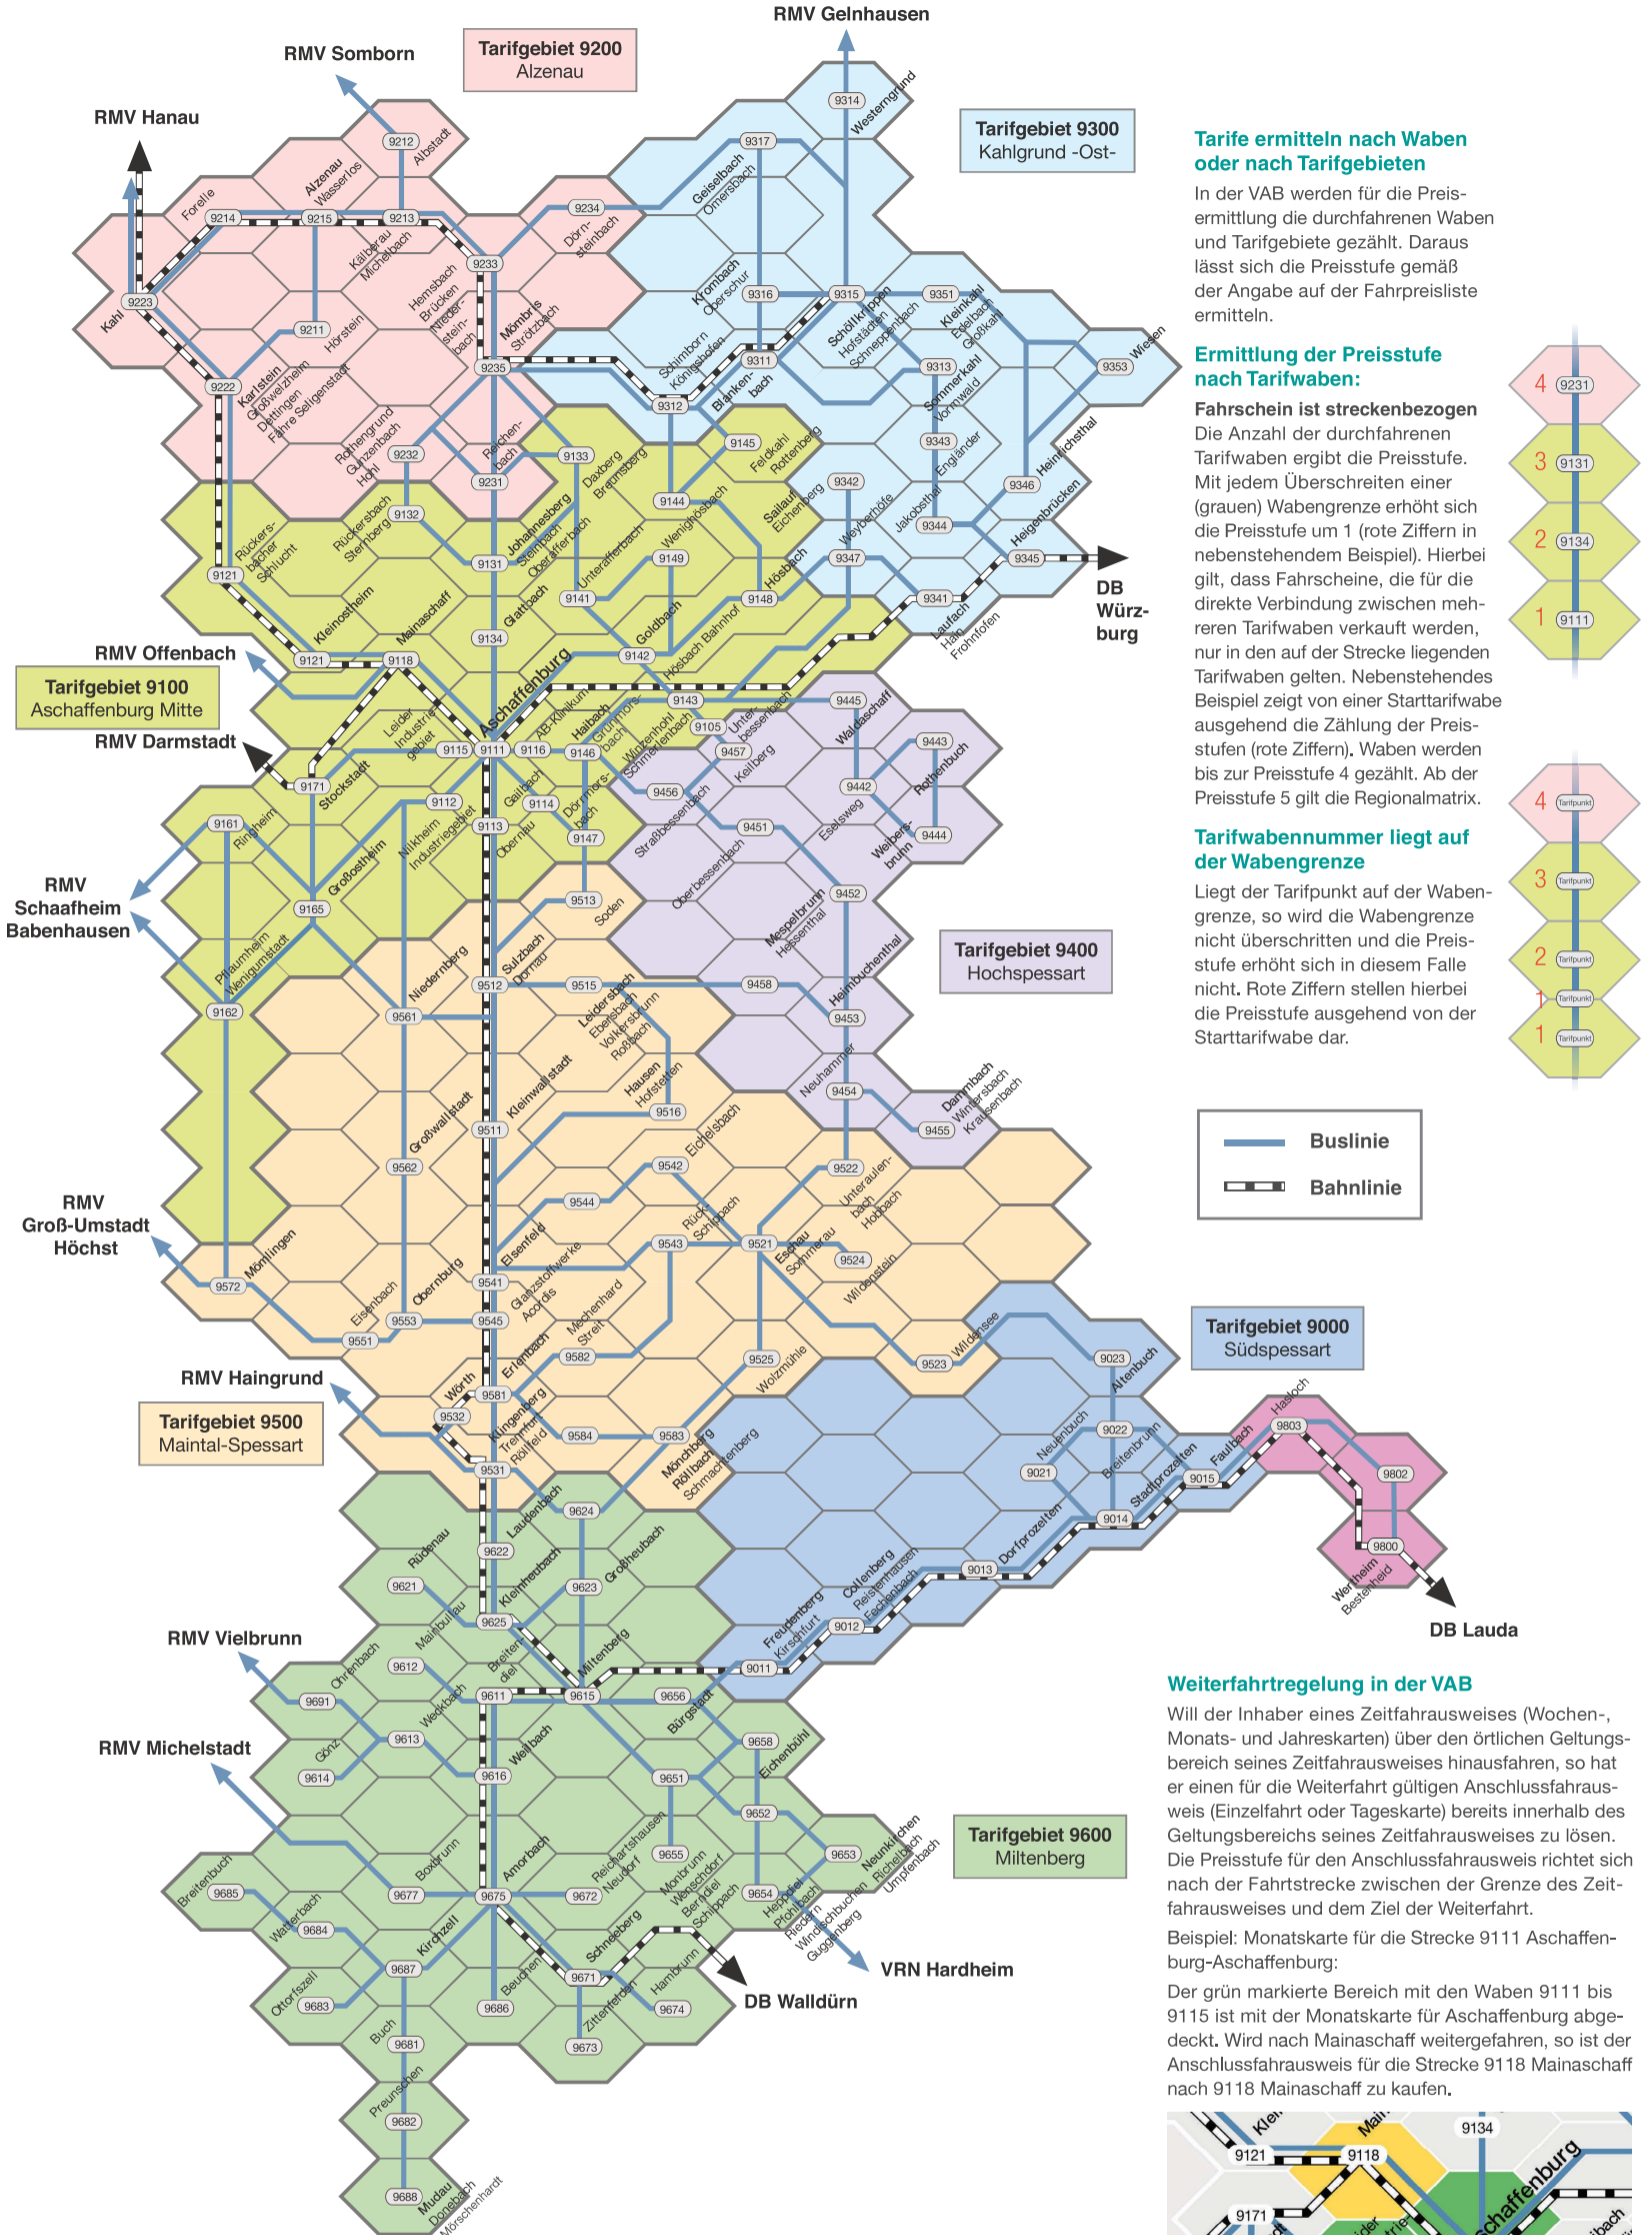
Tarifgebiet 9200
Alzenau

Tarifgebiet 9300
Kahlgrund -Ost-

Tarifgebiet 9100
Aschaffenburg Mitte

Tarifgebiet 9400
Hochspessart

Tarifgebiet 9500
Maintal-Spessart

Tarifgebiet 9000
Südspessart

Tarifgebiet 9600
Miltenberg

RMV Gelnhausen
RMV Somborn
RMV Hanau
RMV Offenbach
RMV Darmstadt
RMV Schaafheim Babenhausen
RMV Groß-Umstadt Höchst
RMV Haingrund
RMV Vielbrunn
RMV Michelstadt
VRN Hardheim
DB Walldürn
DB Lauda
DB Würzburg

Tarife ermitteln nach Waben oder nach Tarifgebieten

In der VAB werden für die Preisermittlung die durchfahrenen Waben und Tarifgebiete gezählt. Daraus lässt sich die Preisstufe gemäß der Angabe auf der Fahrpreisliste ermitteln.

Ermittlung der Preisstufe nach Tarifwaben:

Fahrschein ist streckenbezogen
Die Anzahl der durchfahrenen Tarifwaben ergibt die Preisstufe. Mit jedem Überschreiten einer (grauen) Wabengrenze erhöht sich die Preisstufe um 1 (rote Ziffern in nebenstehendem Beispiel). Hierbei gilt, dass Fahrscheine, die für die direkte Verbindung zwischen mehreren Tarifwaben verkauft werden, nur in den auf der Strecke liegenden Tarifwaben gelten. Nebenstehendes Beispiel zeigt von einer Starttarifwabe ausgehend die Zählung der Preisstufen (rote Ziffern). Waben werden bis zur Preisstufe 4 gezählt. Ab der Preisstufe 5 gilt die Regionalmatrix.

4 9231
3 9131
2 9134
1 9111

Tarifwabennummer liegt auf der Wabengrenze

Liegt der Tarifpunkt auf der Wabengrenze, so wird die Wabengrenze nicht überschritten und die Preisstufe erhöht sich in diesem Falle nicht. Rote Ziffern stellen hierbei die Preisstufe ausgehend von der Starttarifwabe dar.

4 Tarifpunkt
3 Tarifpunkt
2 Tarifpunkt
1 Tarifpunkt
1 Tarifpunkt

Buslinie
Bahnlinie

Weiterfahrtregelung in der VAB
Will der Inhaber eines Zeitfahrausweises (Wochen-, Monats- und Jahreskarten) über den örtlichen Geltungsbereich seines Zeitfahrausweises hinausfahren, so hat er einen für die Weiterfahrt gültigen Anschlussfahrausweis (Einzelfahrt oder Tageskarte) bereits innerhalb des Geltungsbereichs seines Zeitfahrausweises zu lösen. Die Preisstufe für den Anschlussfahrausweis richtet sich nach der Fahrtstrecke zwischen der Grenze des Zeitfahrausweises und dem Ziel der Weiterfahrt.

Beispiel: Monatskarte für die Strecke 9111 Aschaffenburg-Aschaffenburg:

Der grün markierte Bereich mit den Waben 9111 bis 9115 ist mit der Monatskarte für Aschaffenburg abgedeckt. Wird nach Mainaschaff weitergefahren, so ist der Anschlussfahrausweis für die Strecke 9118 Mainaschaff nach 9118 Mainaschaff zu kaufen.

9121 9118 9134 9171 Aschaffenburg